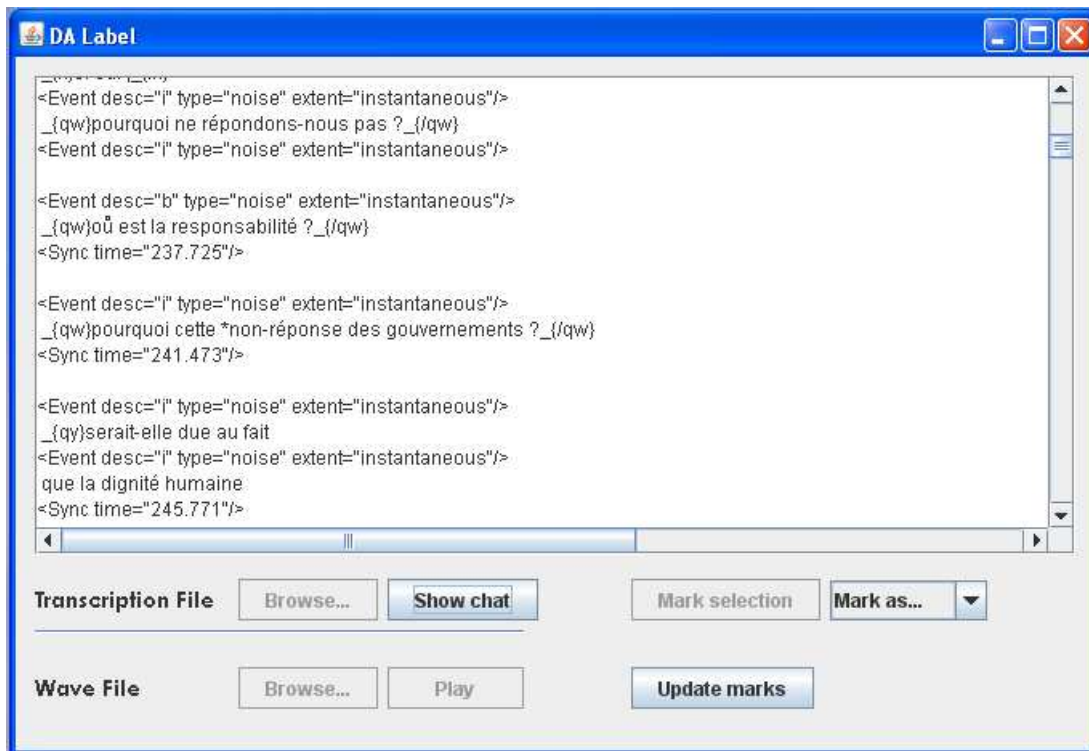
DA Label

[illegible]
<Event desc="i" type="noise" extent="instantaneous"/>
_{qw}pourquoi ne répondons-nous pas ?_{/qw}
<Event desc="i" type="noise" extent="instantaneous"/>

<Event desc="b" type="noise" extent="instantaneous"/>
_{qw}oů est la responsabilité ?_{/qw}
<Sync time="237.725"/>

<Event desc="i" type="noise" extent="instantaneous"/>
_{qw}pourquoi cette *non-réponse des gouvernements ?_{/qw}
<Sync time="241.473"/>

<Event desc="i" type="noise" extent="instantaneous"/>
_{qy}serait-elle due au fait
<Event desc="i" type="noise" extent="instantaneous"/>
que la dignité humaine
<Sync time="245.771"/>

Transcription File
Browse...
Show chat
Mark selection
Mark as...

Wave File
Browse...
Play
Update marks